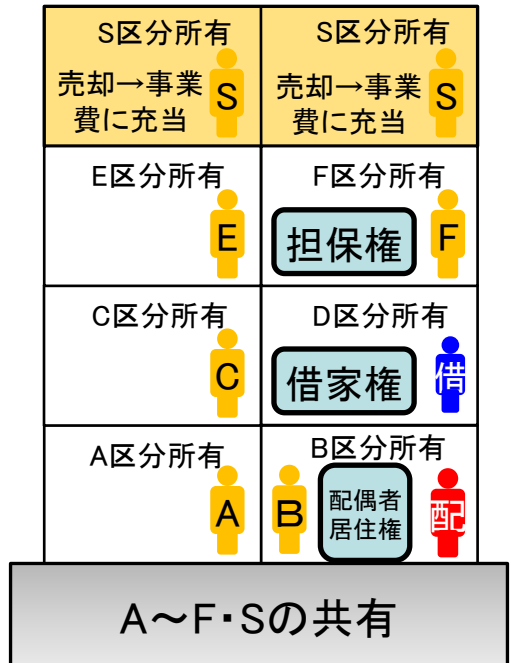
| S区分所有 売却→事業費に充当 S | S区分所有 売却→事業費に充当 S |
|---|---|
| E区分所有 E | F区分所有 担保権 F |
| C区分所有 C | D区分所有 借家権 借 |
| A区分所有 A | B区分所有 B 配偶者居住権 配 |

A～F・Sの共有